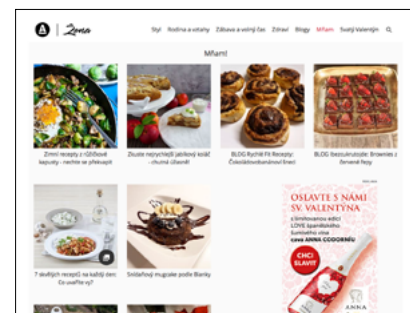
Zena

Styl Rodina a vztahy Zábava a volný čas Zdraví Blogy Mňam! Svatý Valentýn

Mňam!

Zimní recepty z růžičkové kapusty - nechte se překvapit

Zkuste nejrychlejší jablkový koláč - chutná úžasně!

BLOG Rychlé Fit Recepty: Čokoládovobanánové šneci

BLOG Bezcukrušiče: Brownies z červené řepy

7 skvělých receptů na každý den: Co uvaříte vy?

Snídaňový mugcake podle Blanky

OSLAVTE S NÁMI SV. VALENTÝNA

s limitovanou edicí LOVE sparkling šumivého vína cava ANNA CODORNÍU

CHCI SLAVIT

ANNA